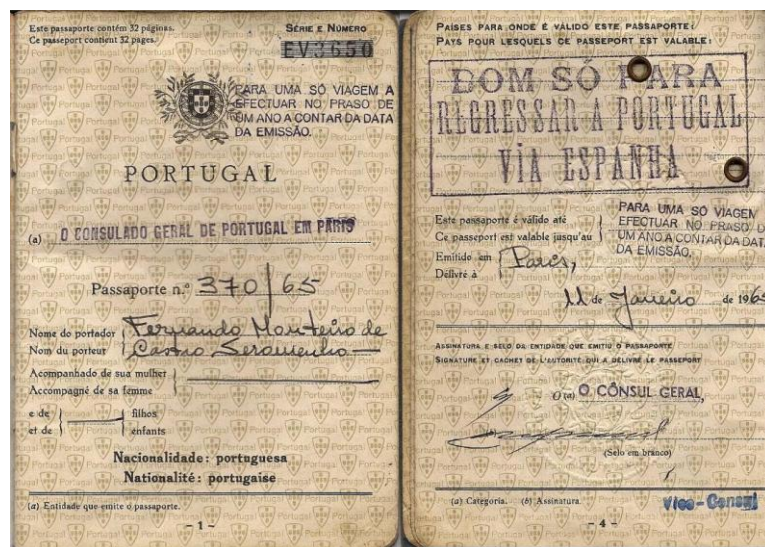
Este passaporte contém 32 páginas.
Ce passeport contient 32 pages.

SÉRIE E NÚMERO
EV3650

PARA UMA SÓ VIAGEM A EFECTUAR NO PRASO DE UM ANO A CONTAR DA DATA DA EMISSÃO.

PORTUGAL

(a) O CONSULADO GERAL DE PORTUGAL EM PARIS

Passaporte n.º 370/65

Nome do portador
Nom du porteur
Fernando Monteiro de Castro Seromenho

Acompanhado de sua mulher
Accompagné de sa femme

e de } filhos
et de } enfants

Nacionalidade: portuguesa
Nationalité: portugaise

(a) Entidade que emite o passaporte.

- 1 -

PAÍSES PARA ONDE É VÁLIDO ESTE PASSAPORTE:
PAYS POUR LESQUELS CE PASSEPORT EST VALABLE:

BOM SÓ PARA REGRESSAR A PORTUGAL VIA ESPANHA

Este passaporte é válido até
Ce passeport est valable jusqu'au
PARA UMA SO VIAGEM EFECTUAR NO PRASO D UM ANO A CONTAR DA DATA DA EMISSÃO.

Emitido em
Délivré à
Paris,

11 de Janeiro de 1965

ASSINATURA E SELO DA ENTIDADE QUE EMITIU O PASSAPORTE
SIGNATURE ET CACHET DE L'AUTORITÉ QUI A DÉLIVRÉ LE PASSEPORT

O (a) O CÔNSUL GERAL,

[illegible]

(Selo em branco)

(a) Categoria. (b) Assinatura.

Vice-Consul

- 4 -